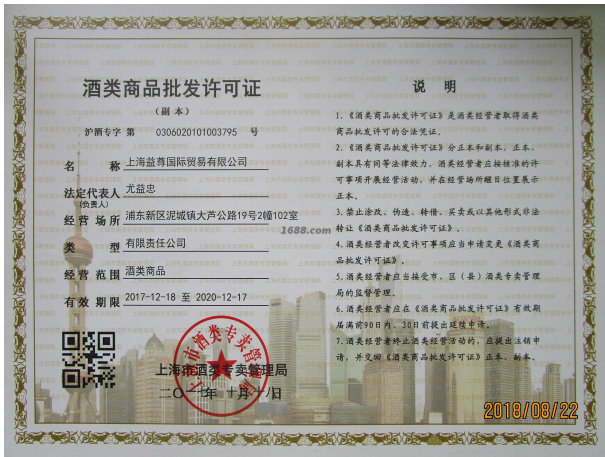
酒类商品批发许可证

（副本）

护酒专字 0306020101003795 号

名 称 上海益尊国际贸易有限公司

法定代表人（负责人） 尤益忠

经营场所 浦东新区泥城镇大芦公路19号2幢102室

类 型 有限责任公司

经营范围 酒类商品

有效期限 2017-12-18 至 2020-12-17

上海市酒类专卖管理局

二〇一七年 十二月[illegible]日

上海市酒类专卖管理局

1688.com

说 明

1.《酒类商品批发许可证》是酒类经营者取得酒类商品批发许可的合法凭证。

2.《酒类商品批发许可证》分正本和副本，正本、副本具有同等法律效力。酒类经营者应按核准的许可事项开展经营活动，并在经营场所醒目位置展示正本。

3.禁止涂改、伪造、转借、买卖或以其他形式非法转让《酒类商品批发许可证》。

4.酒类经营者改变许可事项应当申请变更《酒类商品批发许可证》。

5.酒类经营者应自接受市、区（县）酒类专卖管理局的监督管理。

6.酒类经营者应在《酒类商品批发许可证》有效期届满前90日内、30日前提出延续申请。

7.酒类经营者终止酒类经营活动的，应提出注销申请，并交回《酒类商品批发许可证》正本、副本。

2018/08/22